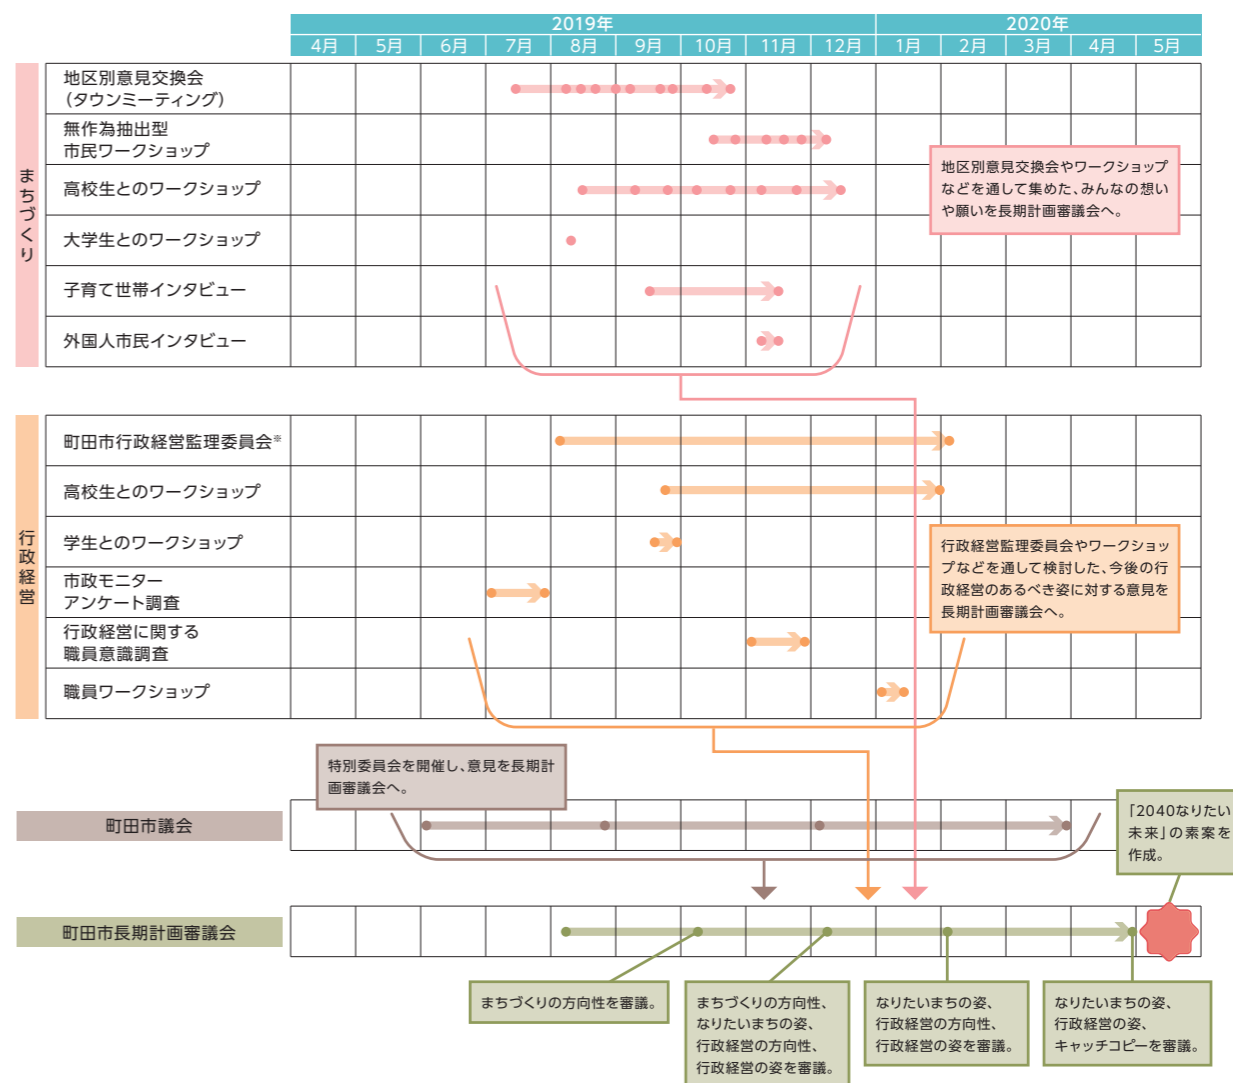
2019年

2020年

| | 4月 | 5月 | 6月 | 7月 | 8月 | 9月 | 10月 | 11月 | 12月 | 1月 | 2月 | 3月 | 4月 | 5月 |
|---|---|---|---|---|---|---|---|---|---|---|---|---|---|---|

まちづくり

地区別意見交換会（タウンミーティング）

無作為抽出型市民ワークショップ

高校生とのワークショップ

大学生とのワークショップ

子育て世帯インタビュー

外国人市民インタビュー

地区別意見交換会やワークショップなどを通して集めた、みんなの想いや願いを長期計画審議会へ。

行政経営

町田市行政経営監理委員会※

高校生とのワークショップ

学生とのワークショップ

市政モニターアンケート調査

行政経営に関する職員意識調査

職員ワークショップ

行政経営監理委員会やワークショップなどを通して検討した、今後の行政経営のあるべき姿に対する意見を長期計画審議会へ。

特別委員会を開催し、意見を長期計画審議会へ。

町田市議会

「2040なりたい未来」の素案を作成。

町田市長期計画審議会

まちづくりの方向性を審議。

まちづくりの方向性、なりたいまちの姿、行政経営の方向性、行政経営の姿を審議。

なりたいまちの姿、行政経営の方向性、行政経営の姿を審議。

なりたいまちの姿、行政経営の姿、キャッチコピーを審議。